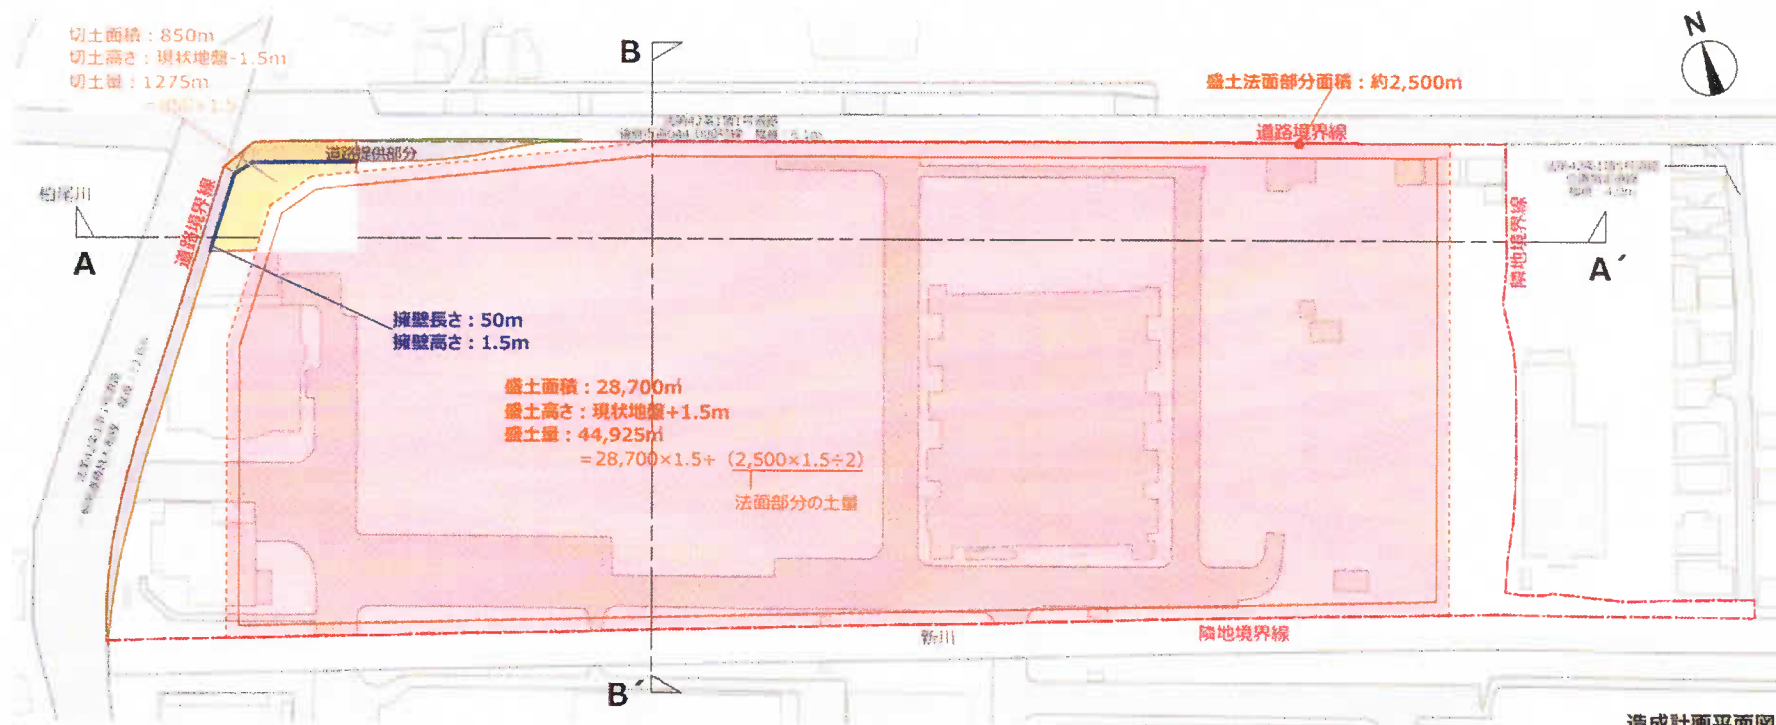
切土面積：850㎡
切土高さ：現状地盤-1.5m
切土量：1275㎡
=850×1.5

B

N

盛土法面部分面積：約2,500㎡

道路境界線

道路提供部分

柏尾川

A

道路境界線

隣地境界線

A´

擁壁長さ：50m
擁壁高さ：1.5m

盛土面積：28,700㎡
盛土高さ：現状地盤+1.5m
盛土量：44,925㎡
=28,700×1.5+（2,500×1.5÷2）
法面部分の土量

新川

隣地境界線

B´

造成計画平面図